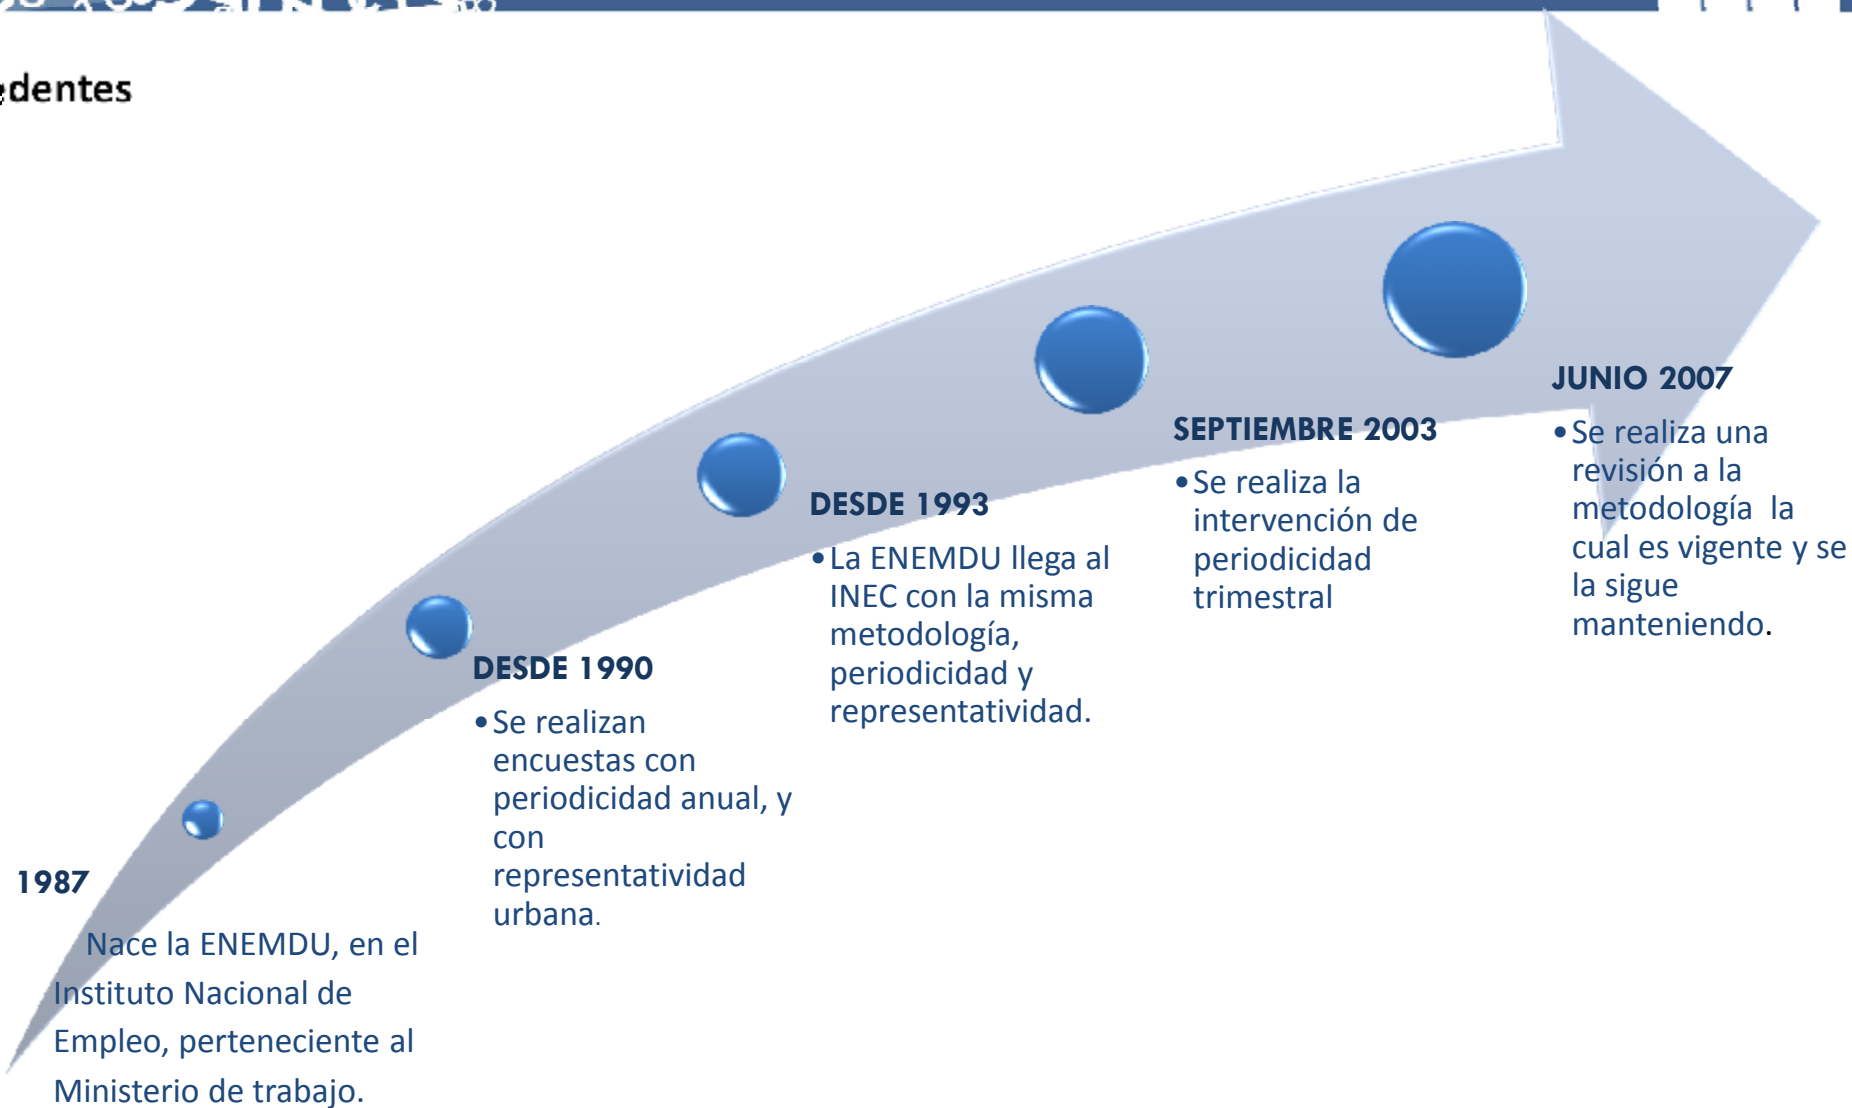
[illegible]dentes

1987

Nace la ENEMDU, en el Instituto Nacional de Empleo, perteneciente al Ministerio de trabajo.

DESDE 1990

• Se realizan encuestas con periodicidad anual, y con representatividad urbana.

DESDE 1993

• La ENEMDU llega al INEC con la misma metodología, periodicidad y representatividad.

SEPTIEMBRE 2003

• Se realiza la intervención de periodicidad trimestral

JUNIO 2007

• Se realiza una revisión a la metodología la cual es vigente y se la sigue manteniendo.